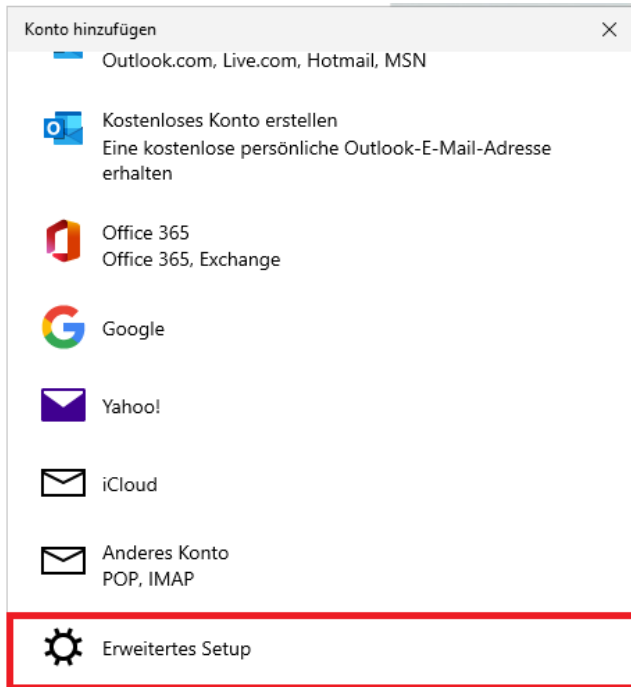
Konto hinzufügen

Outlook.com, Live.com, Hotmail, MSN

Kostenloses Konto erstellen
Eine kostenlose persönliche Outlook-E-Mail-Adresse erhalten

Office 365
Office 365, Exchange

Google

Yahoo!

iCloud

Anderes Konto
POP, IMAP

Erweitertes Setup